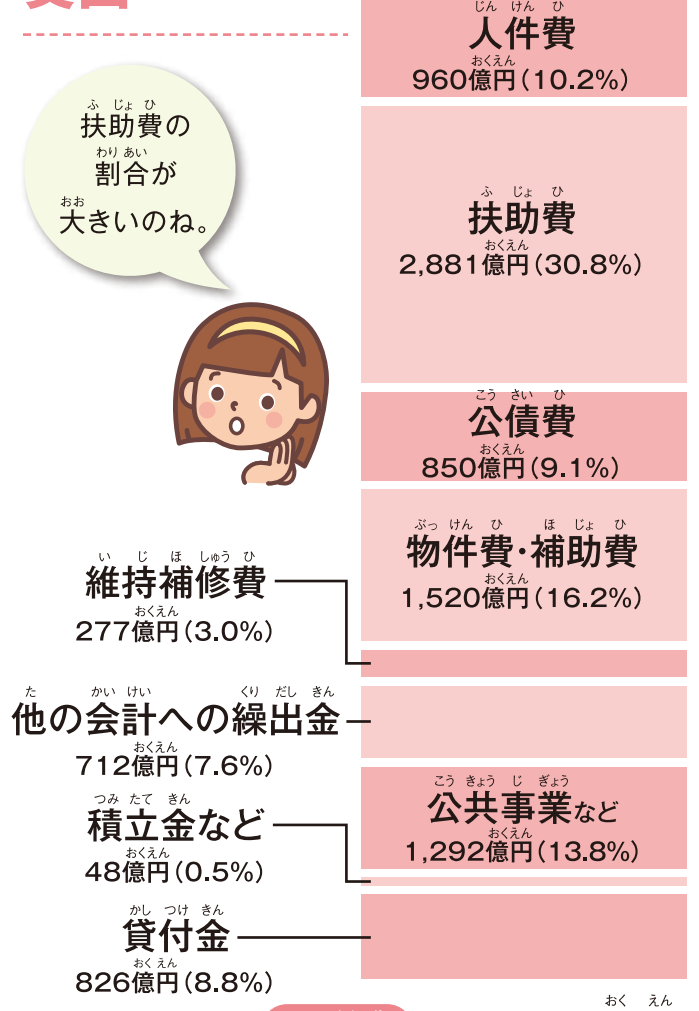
人件費
960億円(10.2%)

扶助費の割合が大きいのね。

扶助費
2,881億円(30.8%)

公債費
850億円(9.1%)

物件費・補助費
1,520億円(16.2%)

維持補修費
277億円(3.0%)

他の会計への繰出金
712億円(7.6%)

公共事業など
1,292億円(13.8%)

積立金など
48億円(0.5%)

貸付金
826億円(8.8%)

おく えん